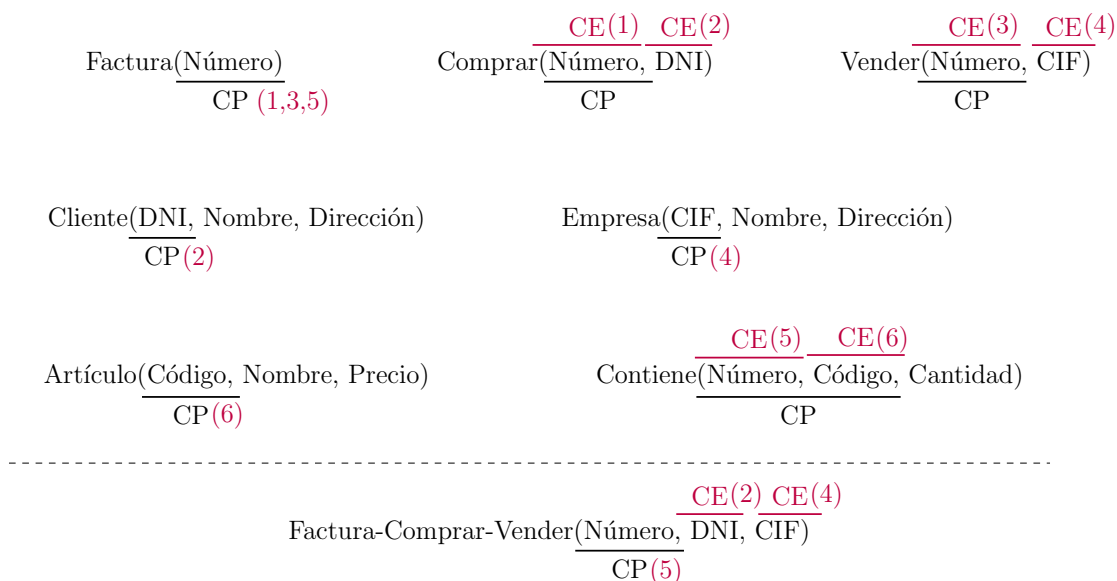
Factura(Número)
CP (1,3,5)

CE(1) CE(2)
Comprar(Número, DNI)
CP

CE(3) CE(4)
Vender(Número, CIF)
CP

Cliente(DNI, Nombre, Dirección)
CP(2)

Empresa(CIF, Nombre, Dirección)
CP(4)

Artículo(Código, Nombre, Precio)
CP(6)

CE(5) CE(6)
Contiene(Número, Código, Cantidad)
CP

CE(2) CE(4)
Factura-Comprar-Vender(Número, DNI, CIF)
CP(5)